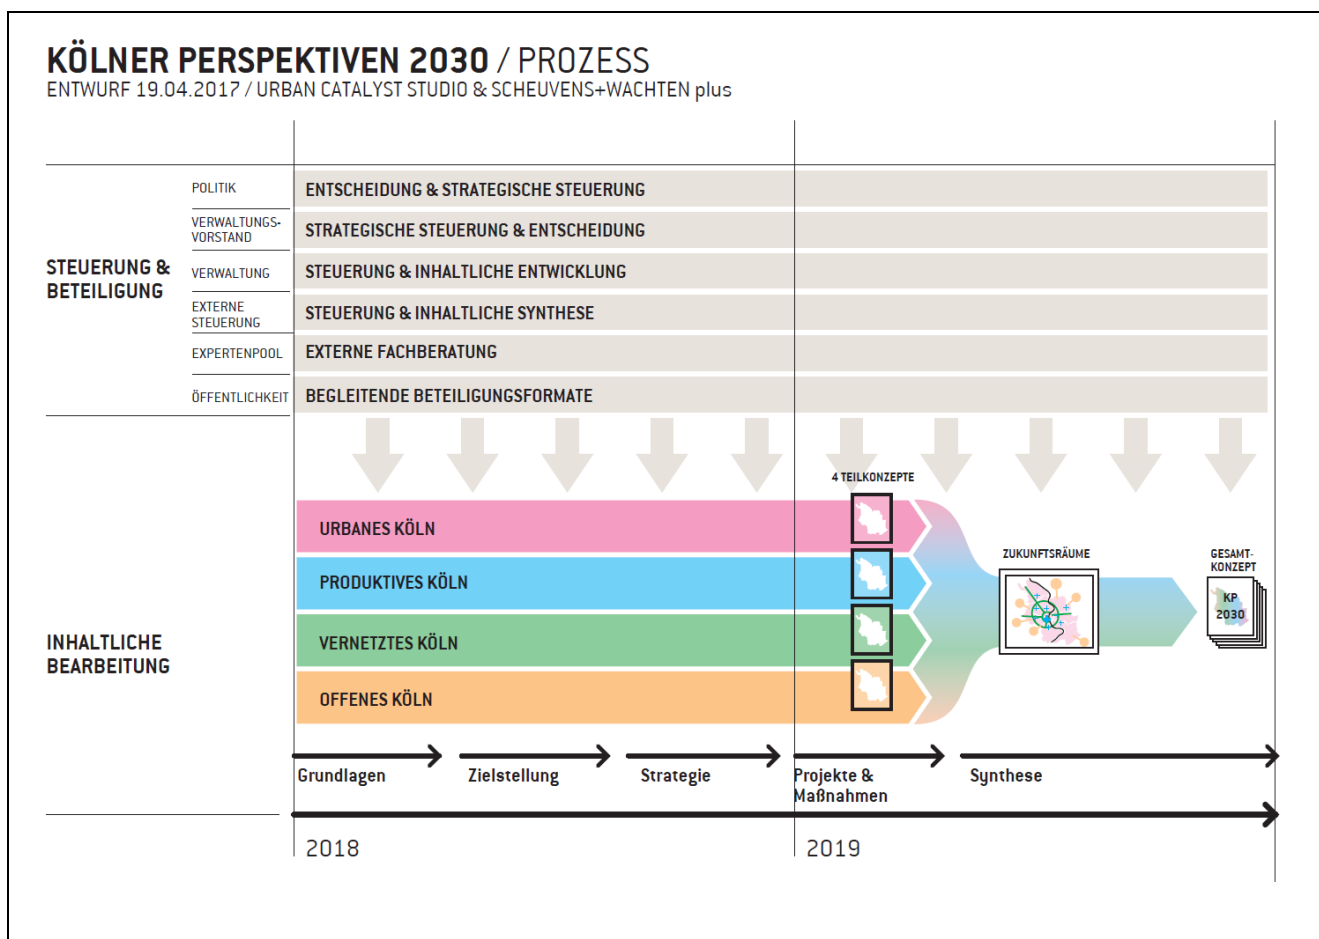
KÖLNER PERSPEKTIVEN 2030 / PROZESS
ENTWURF 19.04.2017 / URBAN CATALYST STUDIO & SCHEUVENS+WACHTEN plus

STEUERUNG & BETEILIGUNG

POLITIK
ENTSCHEIDUNG & STRATEGISCHE STEUERUNG

VERWALTUNGS-VORSTAND
STRATEGISCHE STEUERUNG & ENTSCHEIDUNG

VERWALTUNG
STEUERUNG & INHALTLICHE ENTWICKLUNG

EXTERNE STEUERUNG
STEUERUNG & INHALTLICHE SYNTHESE

EXPERTENPOOL
EXTERNE FACHBERATUNG

ÖFFENTLICHKEIT
BEGLEITENDE BETEILIGUNGSFORMATE

INHALTLICHE BEARBEITUNG

4 TEILKONZEPTE

URBANES KÖLN
PRODUKTIVES KÖLN
VERNETZTES KÖLN
OFFENES KÖLN

ZUKUNFTSRÄUME

GESAMT-KONZEPT
KP 2030

Grundlagen
Zielstellung
Strategie
Projekte & Maßnahmen
Synthese

2018
2019